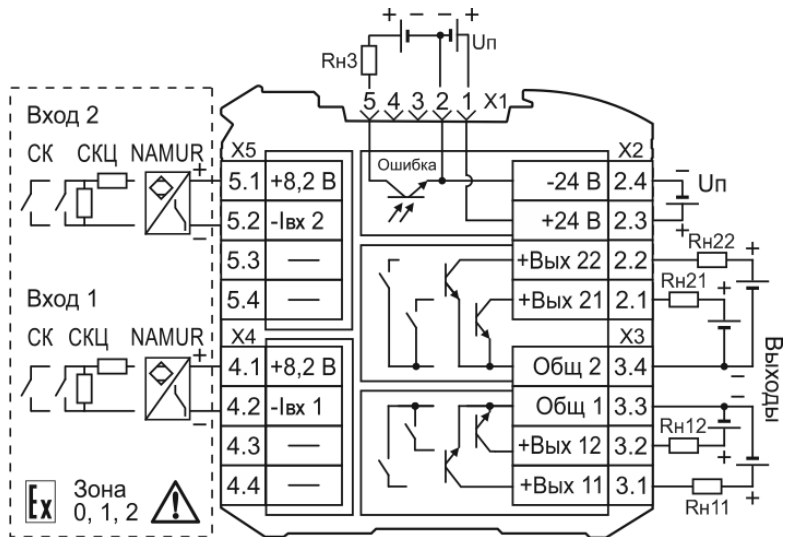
+ – – +
Rн3
Uп
5 4 3 2 1 X1

Вход 2
СК СКЦ NAMUR
X5
5.1 +8,2 В
5.2 -Iвх 2
5.3 —
5.4 —

Вход 1
СК СКЦ NAMUR
X4
4.1 +8,2 В
4.2 -Iвх 1
4.3 —
4.4 —

Ex Зона 0, 1, 2

Ошибка

X2
-24 В 2.4
+24 В 2.3
Uп
+Вых 22 2.2
+Вых 21 2.1
Rн22
Rн21
X3
Общ 2 3.4
Общ 1 3.3
+Вых 12 3.2
+Вых 11 3.1
Rн12
Rн11
Выходы